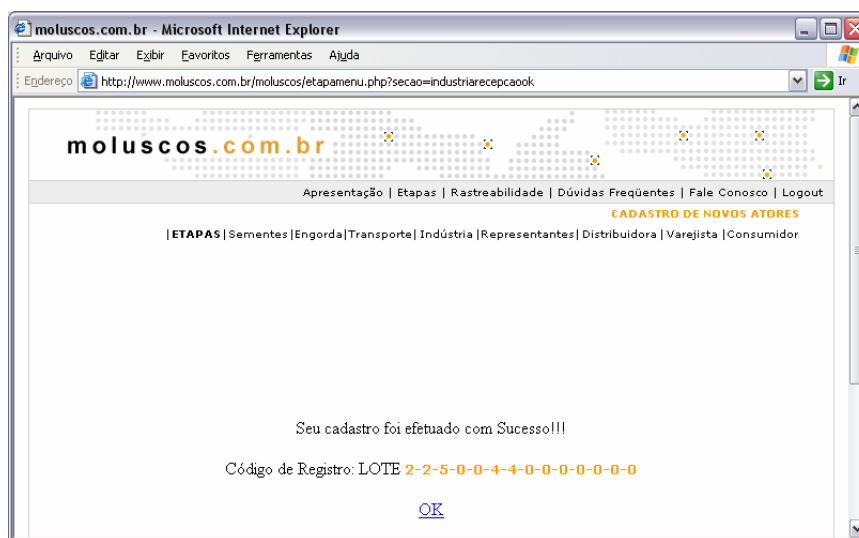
moluscos.com.br - Microsoft Internet Explorer

Arquivo Editar Exibir Favoritos Ferramentas Ajuda

Endereço http://www.moluscos.com.br/moluscos/etapamenu.php?secao=industriarecepcaook Ir

moluscos.com.br

Apresentação | Etapas | Rastreabilidade | Dúvidas Freqüentes | Fale Conosco | Logout

CADASTRO DE NOVOS ATORES

|ETAPAS | Sementes |Engorda|Transporte| Indústria |Representantes| Distribuidora | Varejista |Consumidor

Seu cadastro foi efetuado com Sucesso!!!

Código de Registro: LOTE 2-2-5-0-0-4-4-0-0-0-0-0-0-0

OK